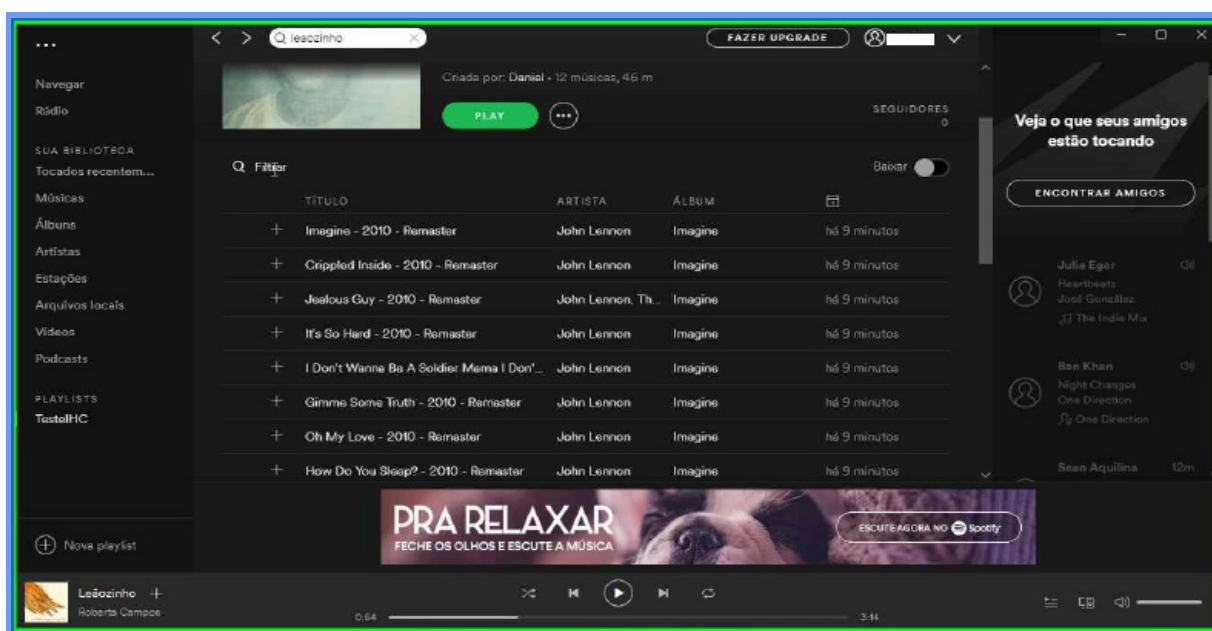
...
leaozinho
FAZER UPGRADE

Navegar
Rádio

SUA BIBLIOTECA
Tocados recentem...
Músicas
Álbuns
Artistas
Estações
Arquivos locais
Vídeos
Podcasts

PLAYLISTS
TesteIHC

Nova playlist

Criada por: Daniel • 12 músicas, 46 m
PLAY
SEGUIDORES
0

Filtrar
Baixar

| | TÍTULO | ARTISTA | ÁLBUM | |
|---|---|---|---|---|
| + | Imagine - 2010 - Remaster | John Lennon | Imagine | há 9 minutos |
| + | Crippled Inside - 2010 - Remaster | John Lennon | Imagine | há 9 minutos |
| + | Jealous Guy - 2010 - Remaster | John Lennon, Th... | Imagine | há 9 minutos |
| + | It's So Hard - 2010 - Remaster | John Lennon | Imagine | há 9 minutos |
| + | I Don't Wanna Be A Soldier Mama I Don'... | John Lennon | Imagine | há 9 minutos |
| + | Gimme Some Truth - 2010 - Remaster | John Lennon | Imagine | há 9 minutos |
| + | Oh My Love - 2010 - Remaster | John Lennon | Imagine | há 9 minutos |
| + | How Do You Sleep? - 2010 - Remaster | John Lennon | Imagine | há 9 minutos |

PRA RELAXAR
FECHE OS OLHOS E ESCUTE A MÚSICA
ESCUTE AGORA NO Spotify

Veja o que seus amigos estão tocando
ENCONTRAR AMIGOS

Julia Eger
Heartbeats
José González
The Indie Mix

Ben Khan
Night Changes
One Direction
One Direction

Sean Aquilina 12m

Leãozinho +
Roberta Campos
0:54
3:14